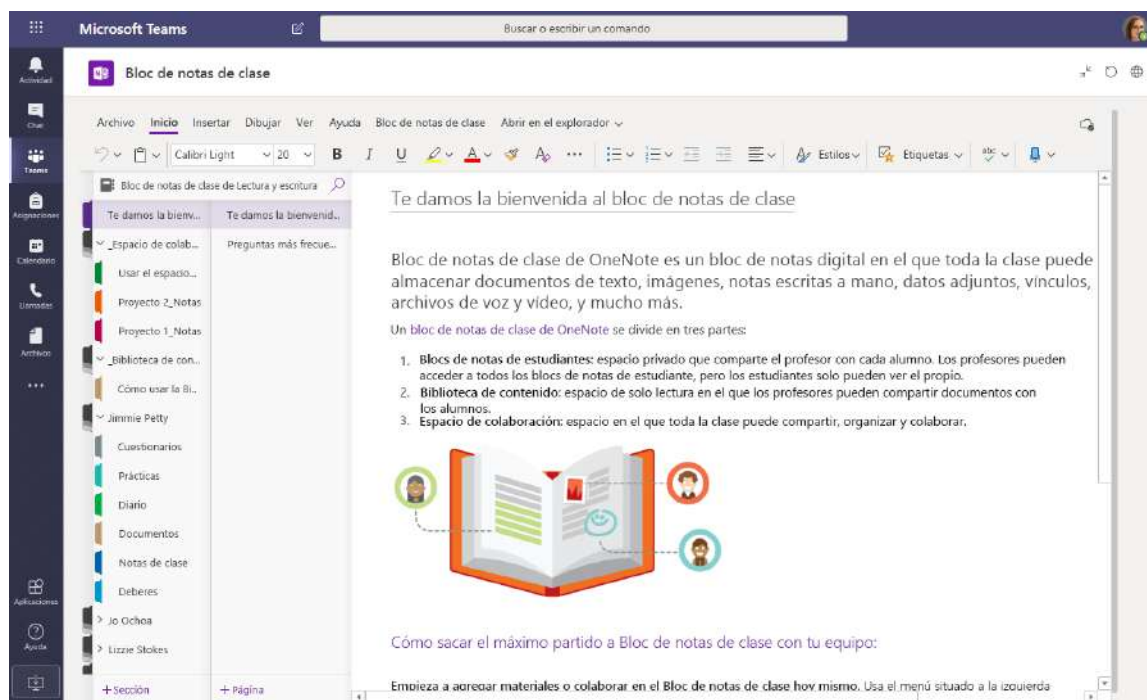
Microsoft Teams

Buscar o escribir un comando

Actividad
Chat
Teams
Asignaciones
Calendario
Llamadas
Archivos
...
Aplicaciones
Ayuda

Bloc de notas de clase

Archivo Inicio Insertar Dibujar Ver Ayuda Bloc de notas de clase Abrir en el explorador

Calibri Light 20 B I U Estilos Etiquetas

Bloc de notas de clase de Lectura y escritura

Te damos la bienv...
_Espacio de colab...
Usar el espacio...
Proyecto 2_Notas
Proyecto 1_Notas
_Biblioteca de con...
Cómo usar la Bi...
Jimmie Petty
Cuestionarios
Prácticas
Diario
Documentos
Notas de clase
Deberes
Jo Ochoa
Lizzie Stokes
+ Sección

Te damos la bienvenid...
Preguntas más frecue...
+ Página

Te damos la bienvenida al bloc de notas de clase

Bloc de notas de clase de OneNote es un bloc de notas digital en el que toda la clase puede almacenar documentos de texto, imágenes, notas escritas a mano, datos adjuntos, vínculos, archivos de voz y vídeo, y mucho más.

Un bloc de notas de clase de OneNote se divide en tres partes:

1. Blocs de notas de estudiantes: espacio privado que comparte el profesor con cada alumno. Los profesores pueden acceder a todos los blocs de notas de estudiante, pero los estudiantes solo pueden ver el propio.
2. Biblioteca de contenido: espacio de solo lectura en el que los profesores pueden compartir documentos con los alumnos.
3. Espacio de colaboración: espacio en el que toda la clase puede compartir, organizar y colaborar.

Cómo sacar el máximo partido a Bloc de notas de clase con tu equipo:

Empieza a agregar materiales o colaborar en el Bloc de notas de clase hoy mismo. Usa el menú situado a la izquierda